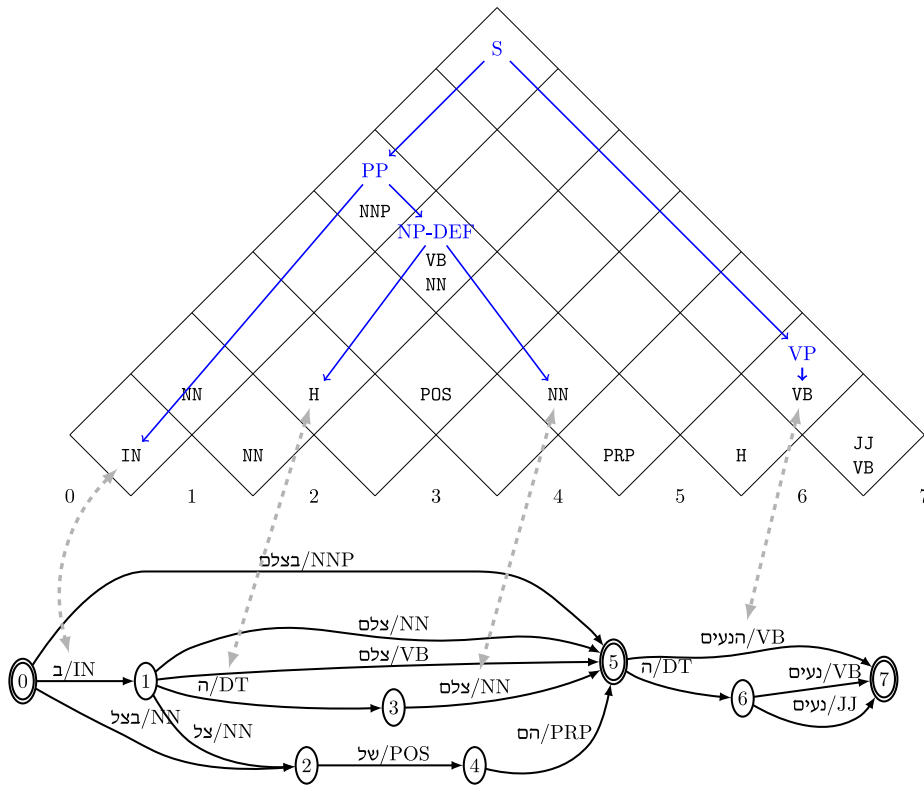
S

PP

NNP

NP-DEF

VB

NN

VP

NN

H

POS

NN

VB

IN

NN

PRP

H

JJ

VB

0 1 2 3 4 5 6 7

בצלם/NNP

צלם/NN

צלם/VB

ב/IN

ה/DT

צלם/NN

בצל/NN

צל/NN

של/POS

הם/PRP

הנעים/VB

ה/DT

נעים/VB

נעים/JJ

0

1

2

3

4

5

6

7